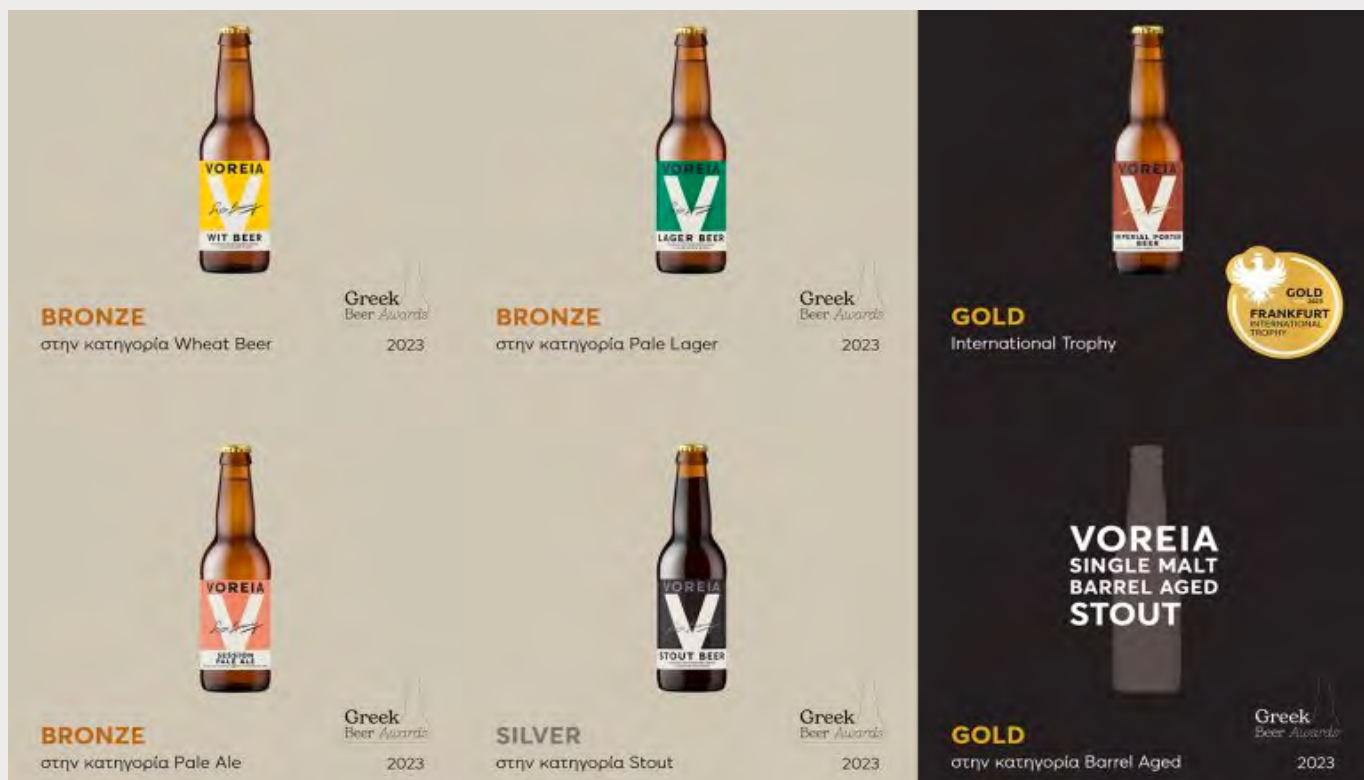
VOREIA
V
WIT BEER

Greek Beer Awards
BRONZE
στην κατηγορία Wheat Beer
2023

VOREIA
V
LAGER BEER

Greek Beer Awards
BRONZE
στην κατηγορία Pale Lager
2023

VOREIA
V
IMPERIAL PORTER BEER

GOLD 2023 FRANKFURT INTERNATIONAL TROPHY

GOLD
International Trophy

VOREIA
V
SESSION PALE ALE

Greek Beer Awards
BRONZE
στην κατηγορία Pale Ale
2023

VOREIA
V
STOUT BEER

Greek Beer Awards
SILVER
στην κατηγορία Stout
2023

VOREIA
SINGLE MALT
BARREL AGED
STOUT

Greek Beer Awards
GOLD
στην κατηγορία Barrel Aged
2023